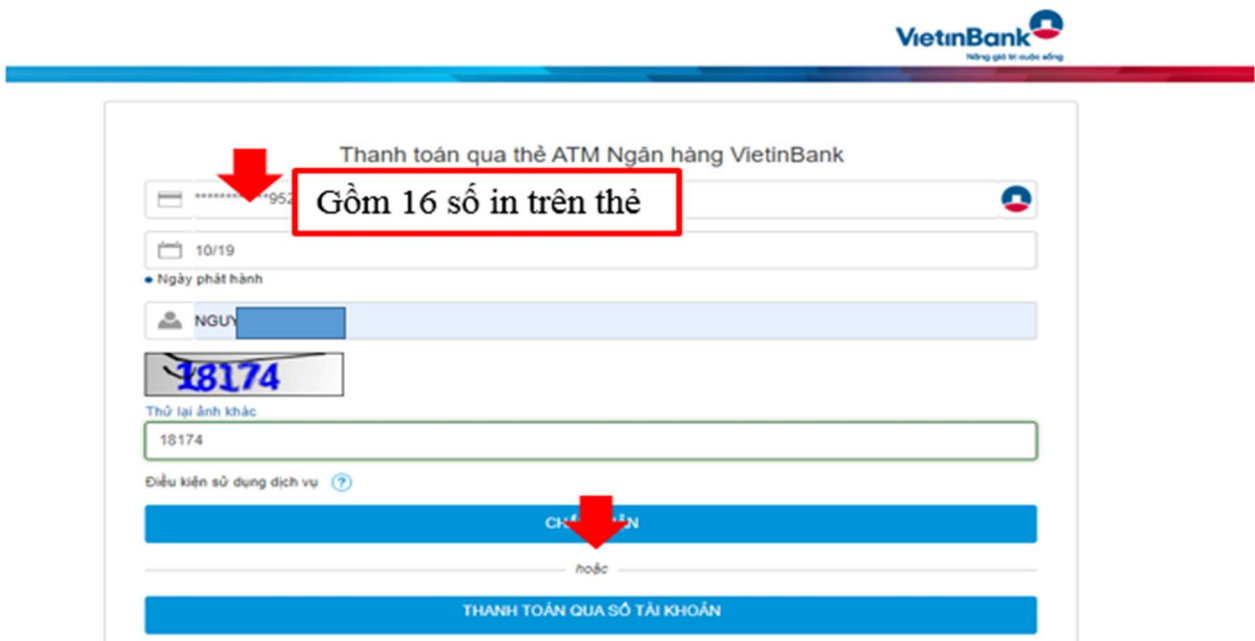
VietinBank
Nâng giá trị cuộc sống

Thanh toán qua thẻ ATM Ngân hàng VietinBank

**********952

Gồm 16 số in trên thẻ

10/19

• Ngày phát hành

NGUY

18174

Thử lại ảnh khác

18174

Điều kiện sử dụng dịch vụ

CH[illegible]ẬN

hoặc

THANH TOÁN QUA SỐ TÀI KHOẢN